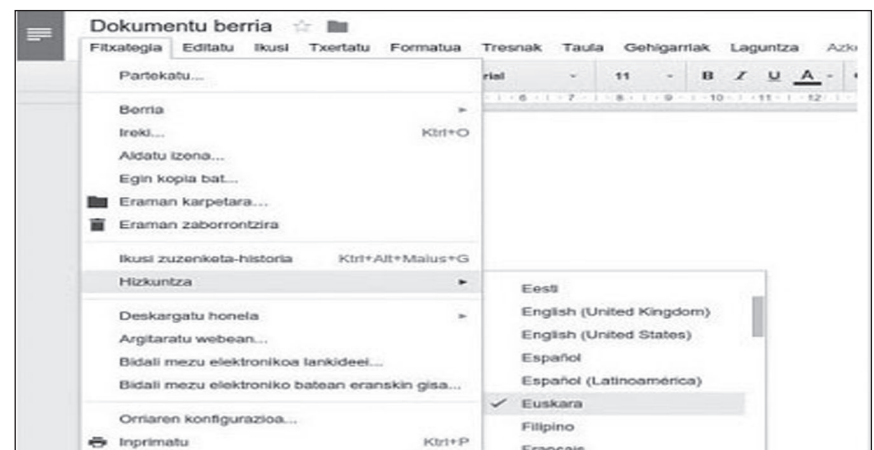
Dokumentu berria

Fitxategia Editatu Ikusi Txertatu Formatua Tresnak Taula Gehigarriak Laguntza Azk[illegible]

rial 11 B I U A

Partekatu...

Berria
Ireki... Ktrl+O
Aldatu izena...
Egin kopia bat...
Eraman karpetara...
Eraman zaborrontzira

Ikusi zuzenketa-historia Ktrl+Alt+Maius+G
Hizkuntza

Deskargatu honela
Argitaratu webean...
Bidali mezu elektronikoa lankideei...
Bidali mezu elektroniko batean eranskin gisa...

Orriaren konfigurazioa...
Inprimatu Ktrl+P

Eesti
English (United Kingdom)
English (United States)
Español
Español (Latinoamérica)
✓ Euskara
Filipino
Français